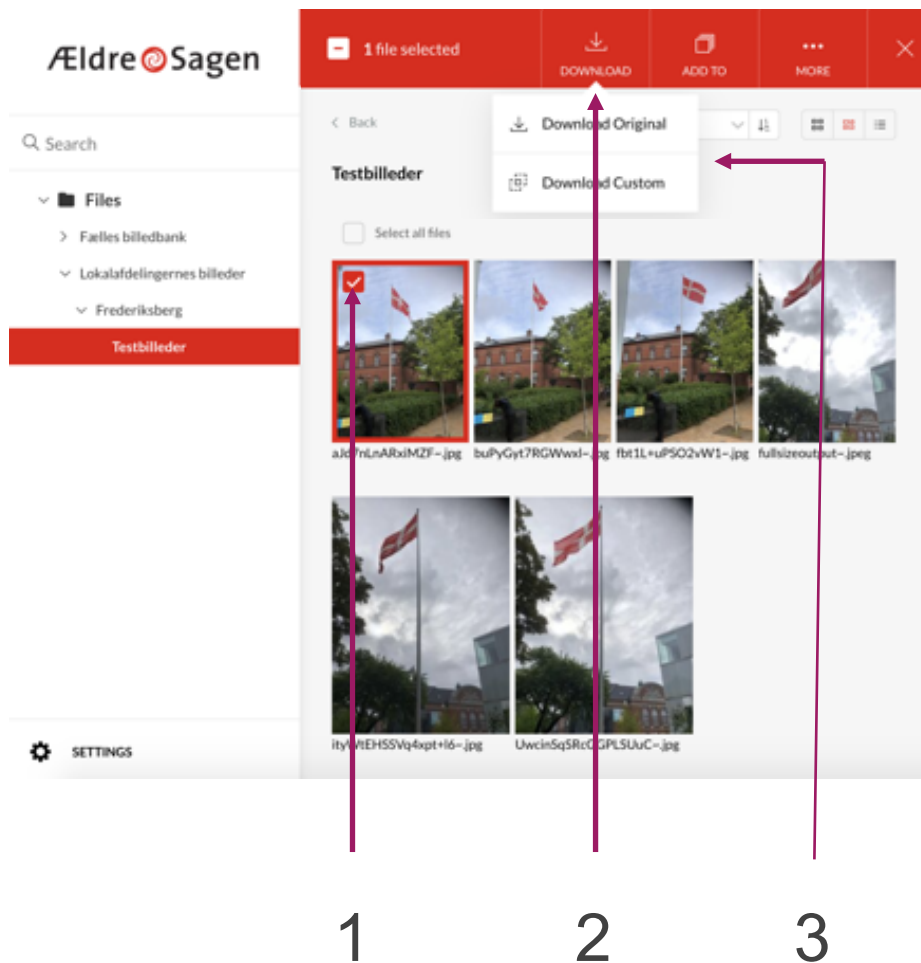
Ældre Sagen

Search

Files

Fælles billedbank

Lokalafdelingernes billeder

Frederiksberg

Testbilleder

SETTINGS

1 file selected

DOWNLOAD

ADD TO

MORE

Back

Download Original

Download Custom

Testbilleder

Select all files

aJd?nLnARxiMZF~.jpg

buPyGyt7RGWwxl~.jpg

fbt1L+uPSO2vW1~.jpg

fullsizeoutput~.jpeg

ityWtEHSSVq4xpt+l6~.jpg

UwcinSqSRcGGPLSUuC~.jpg

1

2

3